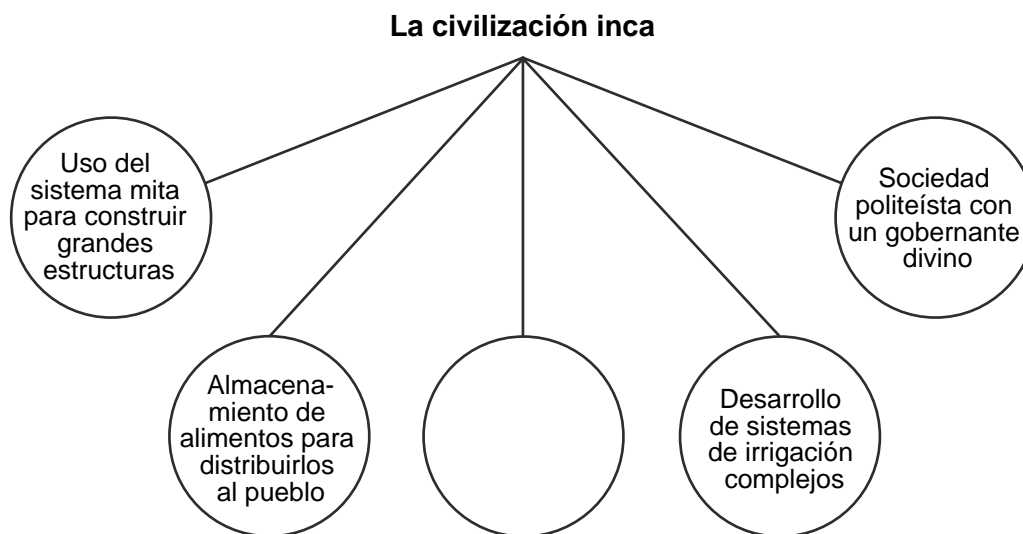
La civilización inca

Uso del sistema mita para construir grandes estructuras

Almacenamiento de alimentos para distribuirlos al pueblo

Desarrollo de sistemas de irrigación complejos

Sociedad politeísta con un gobernante divino